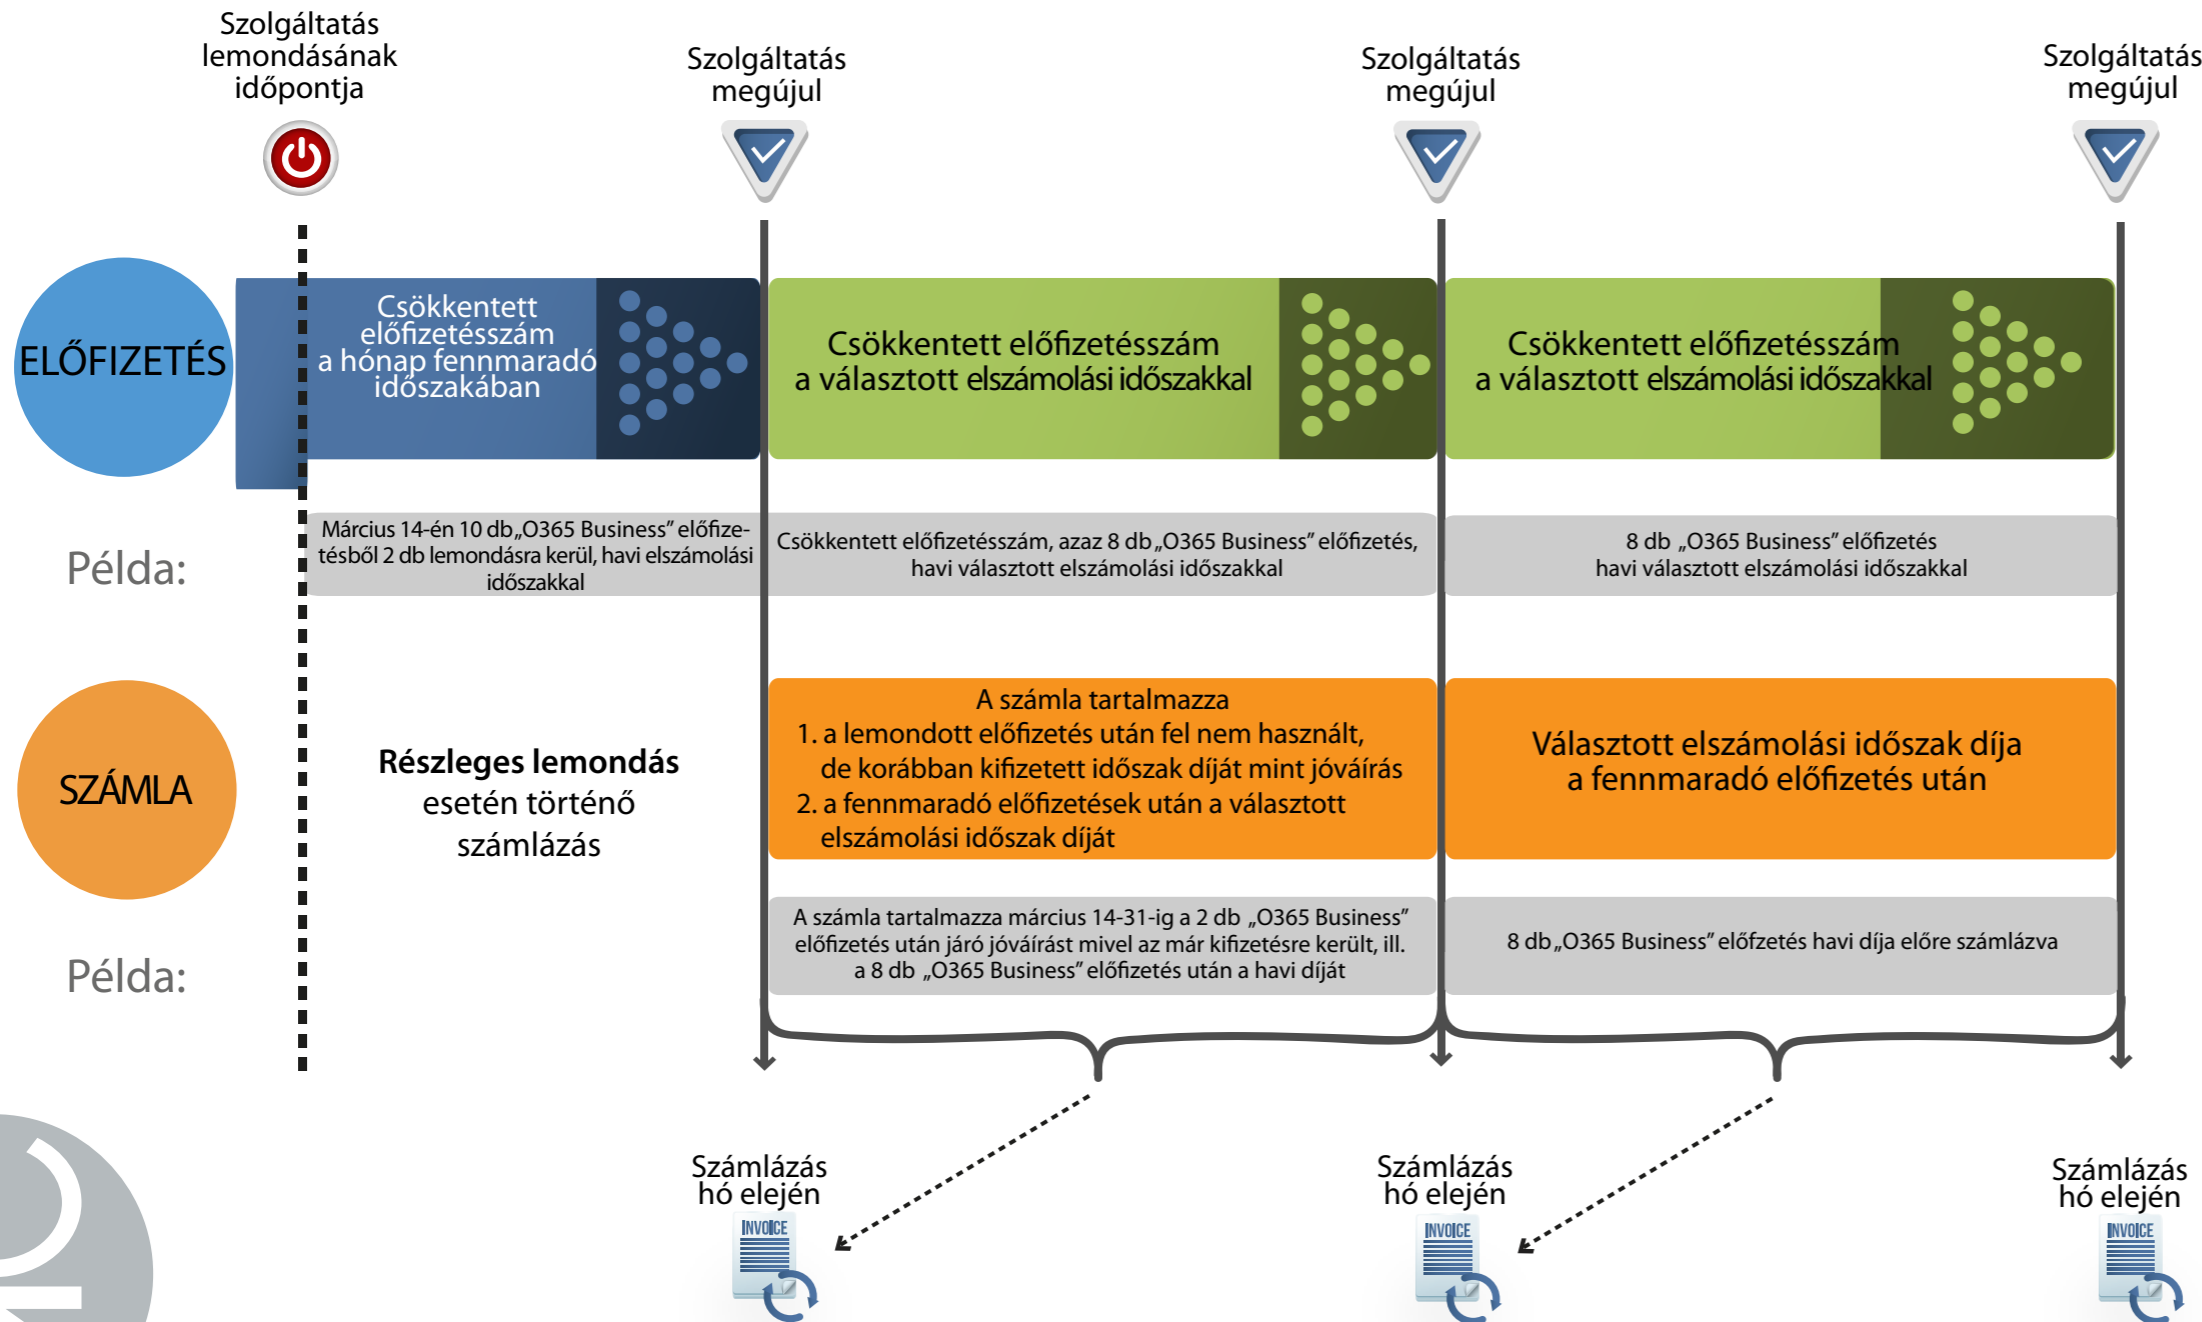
Szolgáltatás lemondásának időpontja

Szolgáltatás megújul

Szolgáltatás megújul

Szolgáltatás megújul

ELŐFIZETÉS

Csökkentett előfizetésszám a hónap fennmaradó időszakában

Csökkentett előfizetésszám a választott elszámolási időszakkal

Csökkentett előfizetésszám a választott elszámolási időszakkal

Példa:

Március 14-én 10 db„O365 Business" előfizetésből 2 db lemondásra kerül, havi elszámolási időszakkal

Csökkentett előfizetésszám, azaz 8 db„O365 Business" előfizetés, havi választott elszámolási időszakkal

8 db „O365 Business" előfizetés havi választott elszámolási időszakkal

SZÁMLA

Részleges lemondás esetén történő számlázás

A számla tartalmazza
1. a lemondott előfizetés után fel nem használt, de korábban kifizetett időszak díját mint jóváírás
2. a fennmaradó előfizetések után a választott elszámolási időszak díját

Választott elszámolási időszak díja a fennmaradó előfizetés után

Példa:

A számla tartalmazza március 14-31-ig a 2 db „O365 Business" előfizetés után járó jóváírást mivel az már kifizetésre került, ill. a 8 db „O365 Business" előfizetés után a havi díját

8 db„O365 Business" előfzetés havi díja előre számlázva

Számlázás hó elején

INVOICE

Számlázás hó elején

INVOICE

Számlázás hó elején

INVOICE